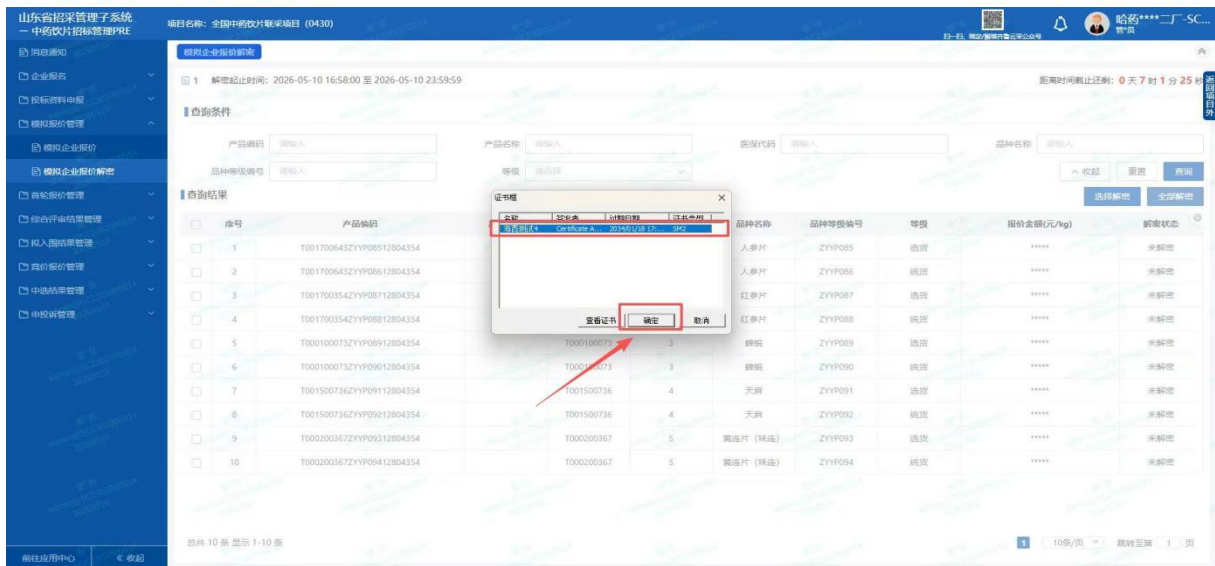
山东省招采管理子系统 — 中药饮片招标管理PRE

项目名称：全国中药饮片联采项目 (0430)

哈药****二厂-SC...
管*员

消息通知
企业报名
投标资料申报
模拟报价管理
模拟企业报价
模拟企业报价解密
首轮报价管理
综合评审结果管理
拟入围结果管理
竞价报价管理
中选结果管理
申投诉管理

前往应用中心 《 收起

模拟企业报价解密

1 解密起止时间：2026-05-10 16:58:00 至 2026-05-10 23:59:59

距离时间截止还剩：0 天 7 时 1 分 25 秒

返回项目外

查询条件

产品编码 请输入
产品名称 请输入
医保代码 请输入
品种名称 请输入
品种等级编号 请输入
等级 请选择

收起 重置 查询

查询结果

选择解密 全部解密

| | 序号 | 产品编码 | | | 品种名称 | 品种等级编号 | 等级 | 报价金额(元/kg) | 解密状态 |
|---|---|---|---|---|---|---|---|---|---|
| | 1 | T001700643ZYYP08512804354 | | | 人参片 | ZYYP085 | 选货 | ***** | 未解密 |
| | 2 | T001700643ZYYP08612804354 | | | 人参片 | ZYYP086 | 统货 | ***** | 未解密 |
| | 3 | T001700354ZYYP08712804354 | | | 红参片 | ZYYP087 | 选货 | ***** | 未解密 |
| | 4 | T001700354ZYYP08812804354 | | | 红参片 | ZYYP088 | 统货 | ***** | 未解密 |
| | 5 | T000100073ZYYP08912804354 | T000100073 | 3 | 蝉蜕 | ZYYP089 | 选货 | ***** | 未解密 |
| | 6 | T000100073ZYYP09012804354 | T000100073 | 3 | 蝉蜕 | ZYYP090 | 统货 | ***** | 未解密 |
| | 7 | T001500736ZYYP09112804354 | T001500736 | 4 | 天麻 | ZYYP091 | 选货 | ***** | 未解密 |
| | 8 | T001500736ZYYP09212804354 | T001500736 | 4 | 天麻 | ZYYP092 | 统货 | ***** | 未解密 |
| | 9 | T000200367ZYYP09312804354 | T000200367 | 5 | 黄连片 (味连) | ZYYP093 | 选货 | ***** | 未解密 |
| | 10 | T000200367ZYYP09412804354 | T000200367 | 5 | 黄连片 (味连) | ZYYP094 | 统货 | ***** | 未解密 |

证书框
| 名称 | 颁发者 | 过期日期 | 证书类型 |
|---|---|---|---|
| 海吉测试4 | Certificate A... | 2034/01/18 17:... | SM2 |

查看证书 确定 取消

总共 10 条 显示 1-10 条

1 10条/页 跳转至第 1 页